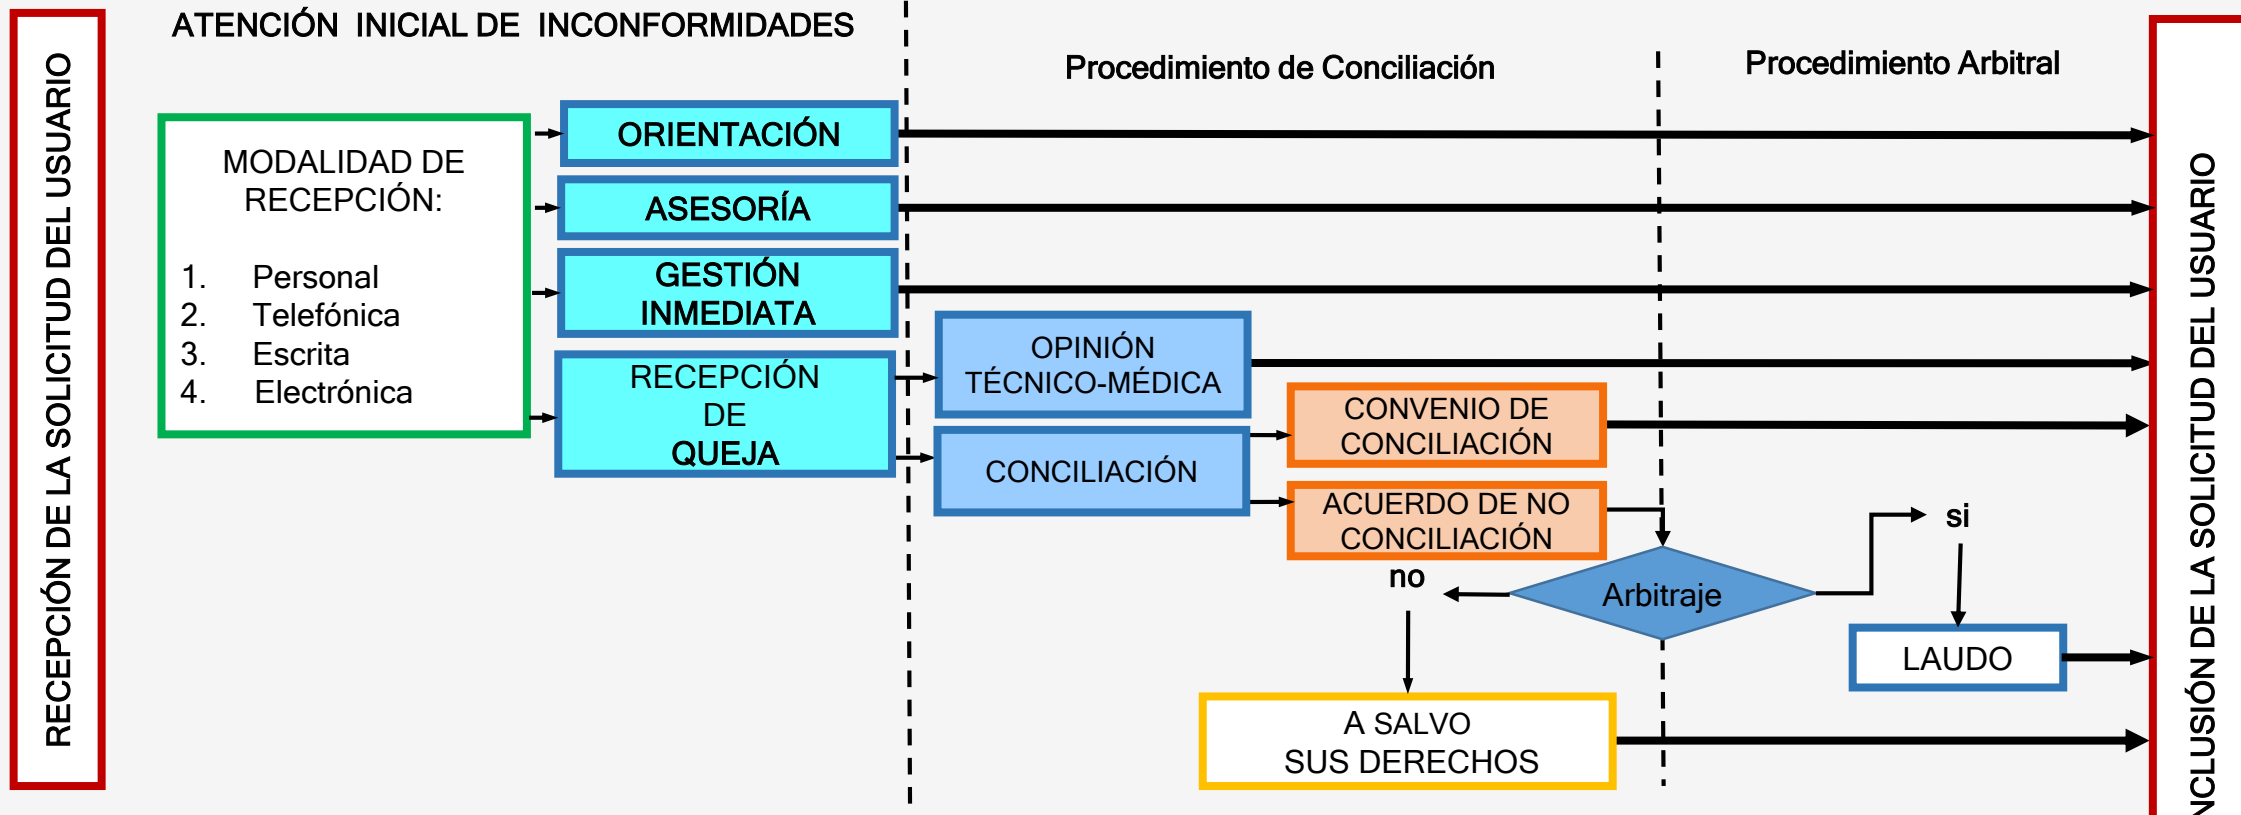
RECEPCIÓN DE LA SOLICITUD DEL USUARIO

ATENCIÓN INICIAL DE INCONFORMIDADES

Procedimiento de Conciliación

Procedimiento Arbitral

MODALIDAD DE RECEPCIÓN:

1. Personal
2. Telefónica
3. Escrita
4. Electrónica

ORIENTACIÓN

ASESORÍA

GESTIÓN INMEDIATA

RECEPCIÓN DE QUEJA

OPINIÓN TÉCNICO-MÉDICA

CONCILIACIÓN

CONVENIO DE CONCILIACIÓN

ACUERDO DE NO CONCILIACIÓN

no

Arbitraje

si

LAUDO

A SALVO SUS DERECHOS

NCLUSIÓN DE LA SOLICITUD DEL USUARIO